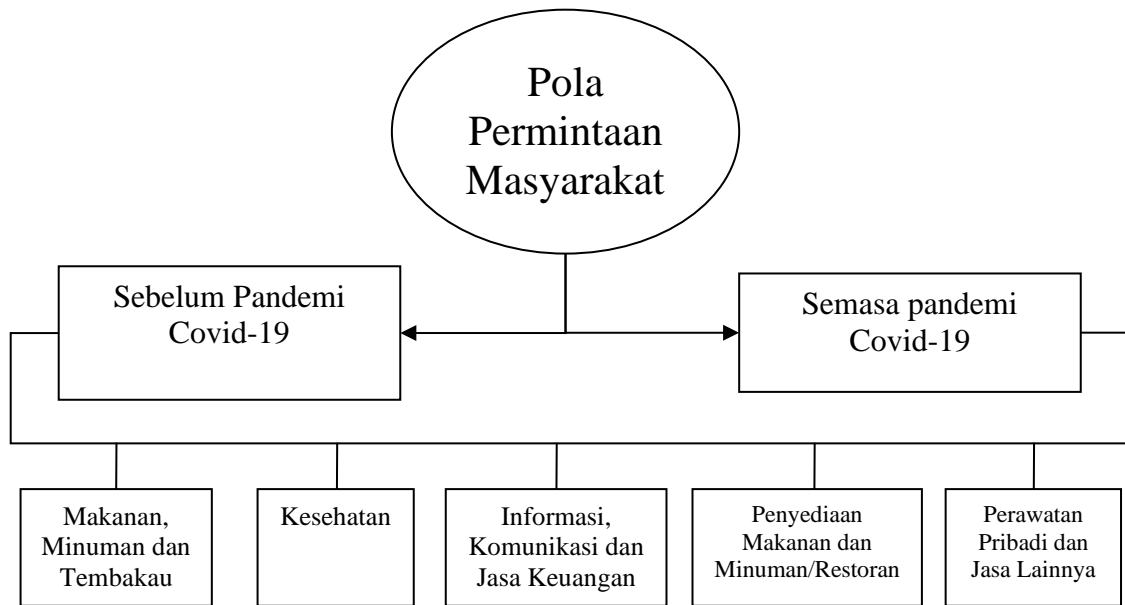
Pola Permintaan Masyarakat

Sebelum Pandemi Covid-19

Semasa pandemi Covid-19

Makanan, Minuman dan Tembakau

Kesehatan

Informasi, Komunikasi dan Jasa Keuangan

Penyediaan Makanan dan Minuman/Restoran

Perawatan Pribadi dan Jasa Lainnya